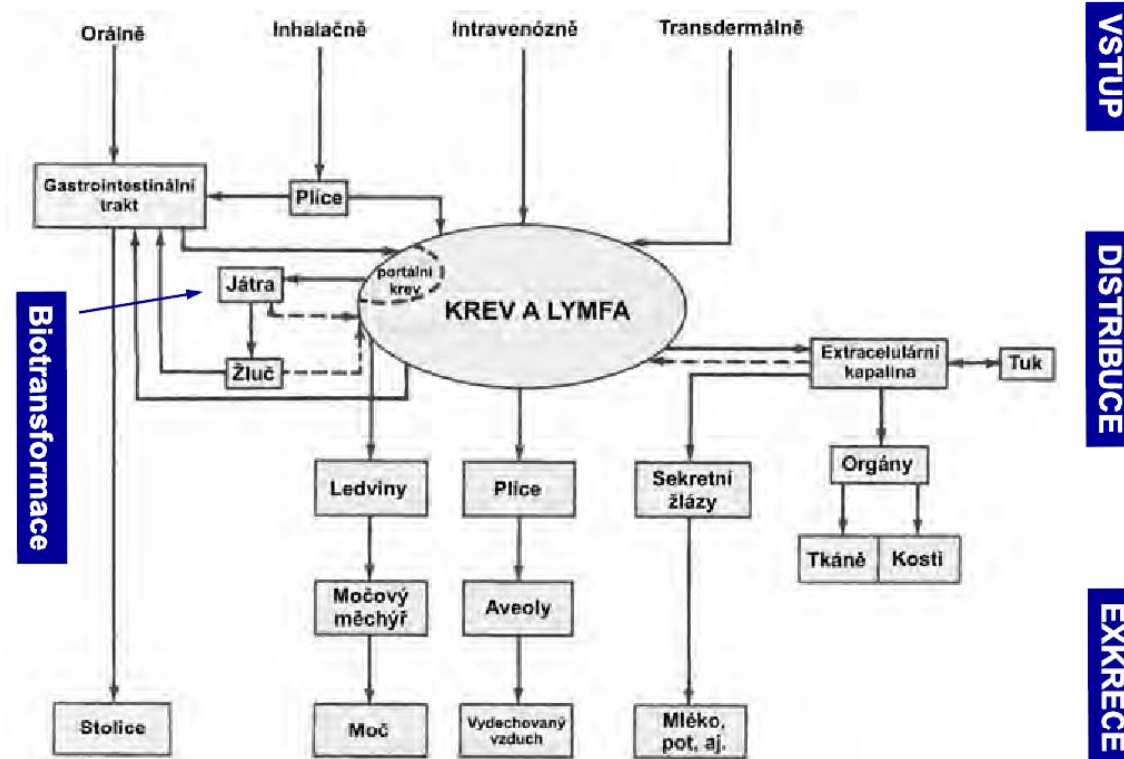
Orálně
Inhalačně
Intravenózně
Transdermálně

VSTUP

Gastrointestinální trakt
Plíce
Játra
portální krev
KREV A LYMFA
Žluč
Extracelulární kapalina
Tuk
Orgány
Tkáně
Kosti

DISTRIBUCE

Biotransformace

Ledviny
Plíce
Sekretní žlázy
Močový měchýř
Aveoly

EXKRECE

Stolice
Moč
Vydechovaný vzduch
Mléko, pot, aj.